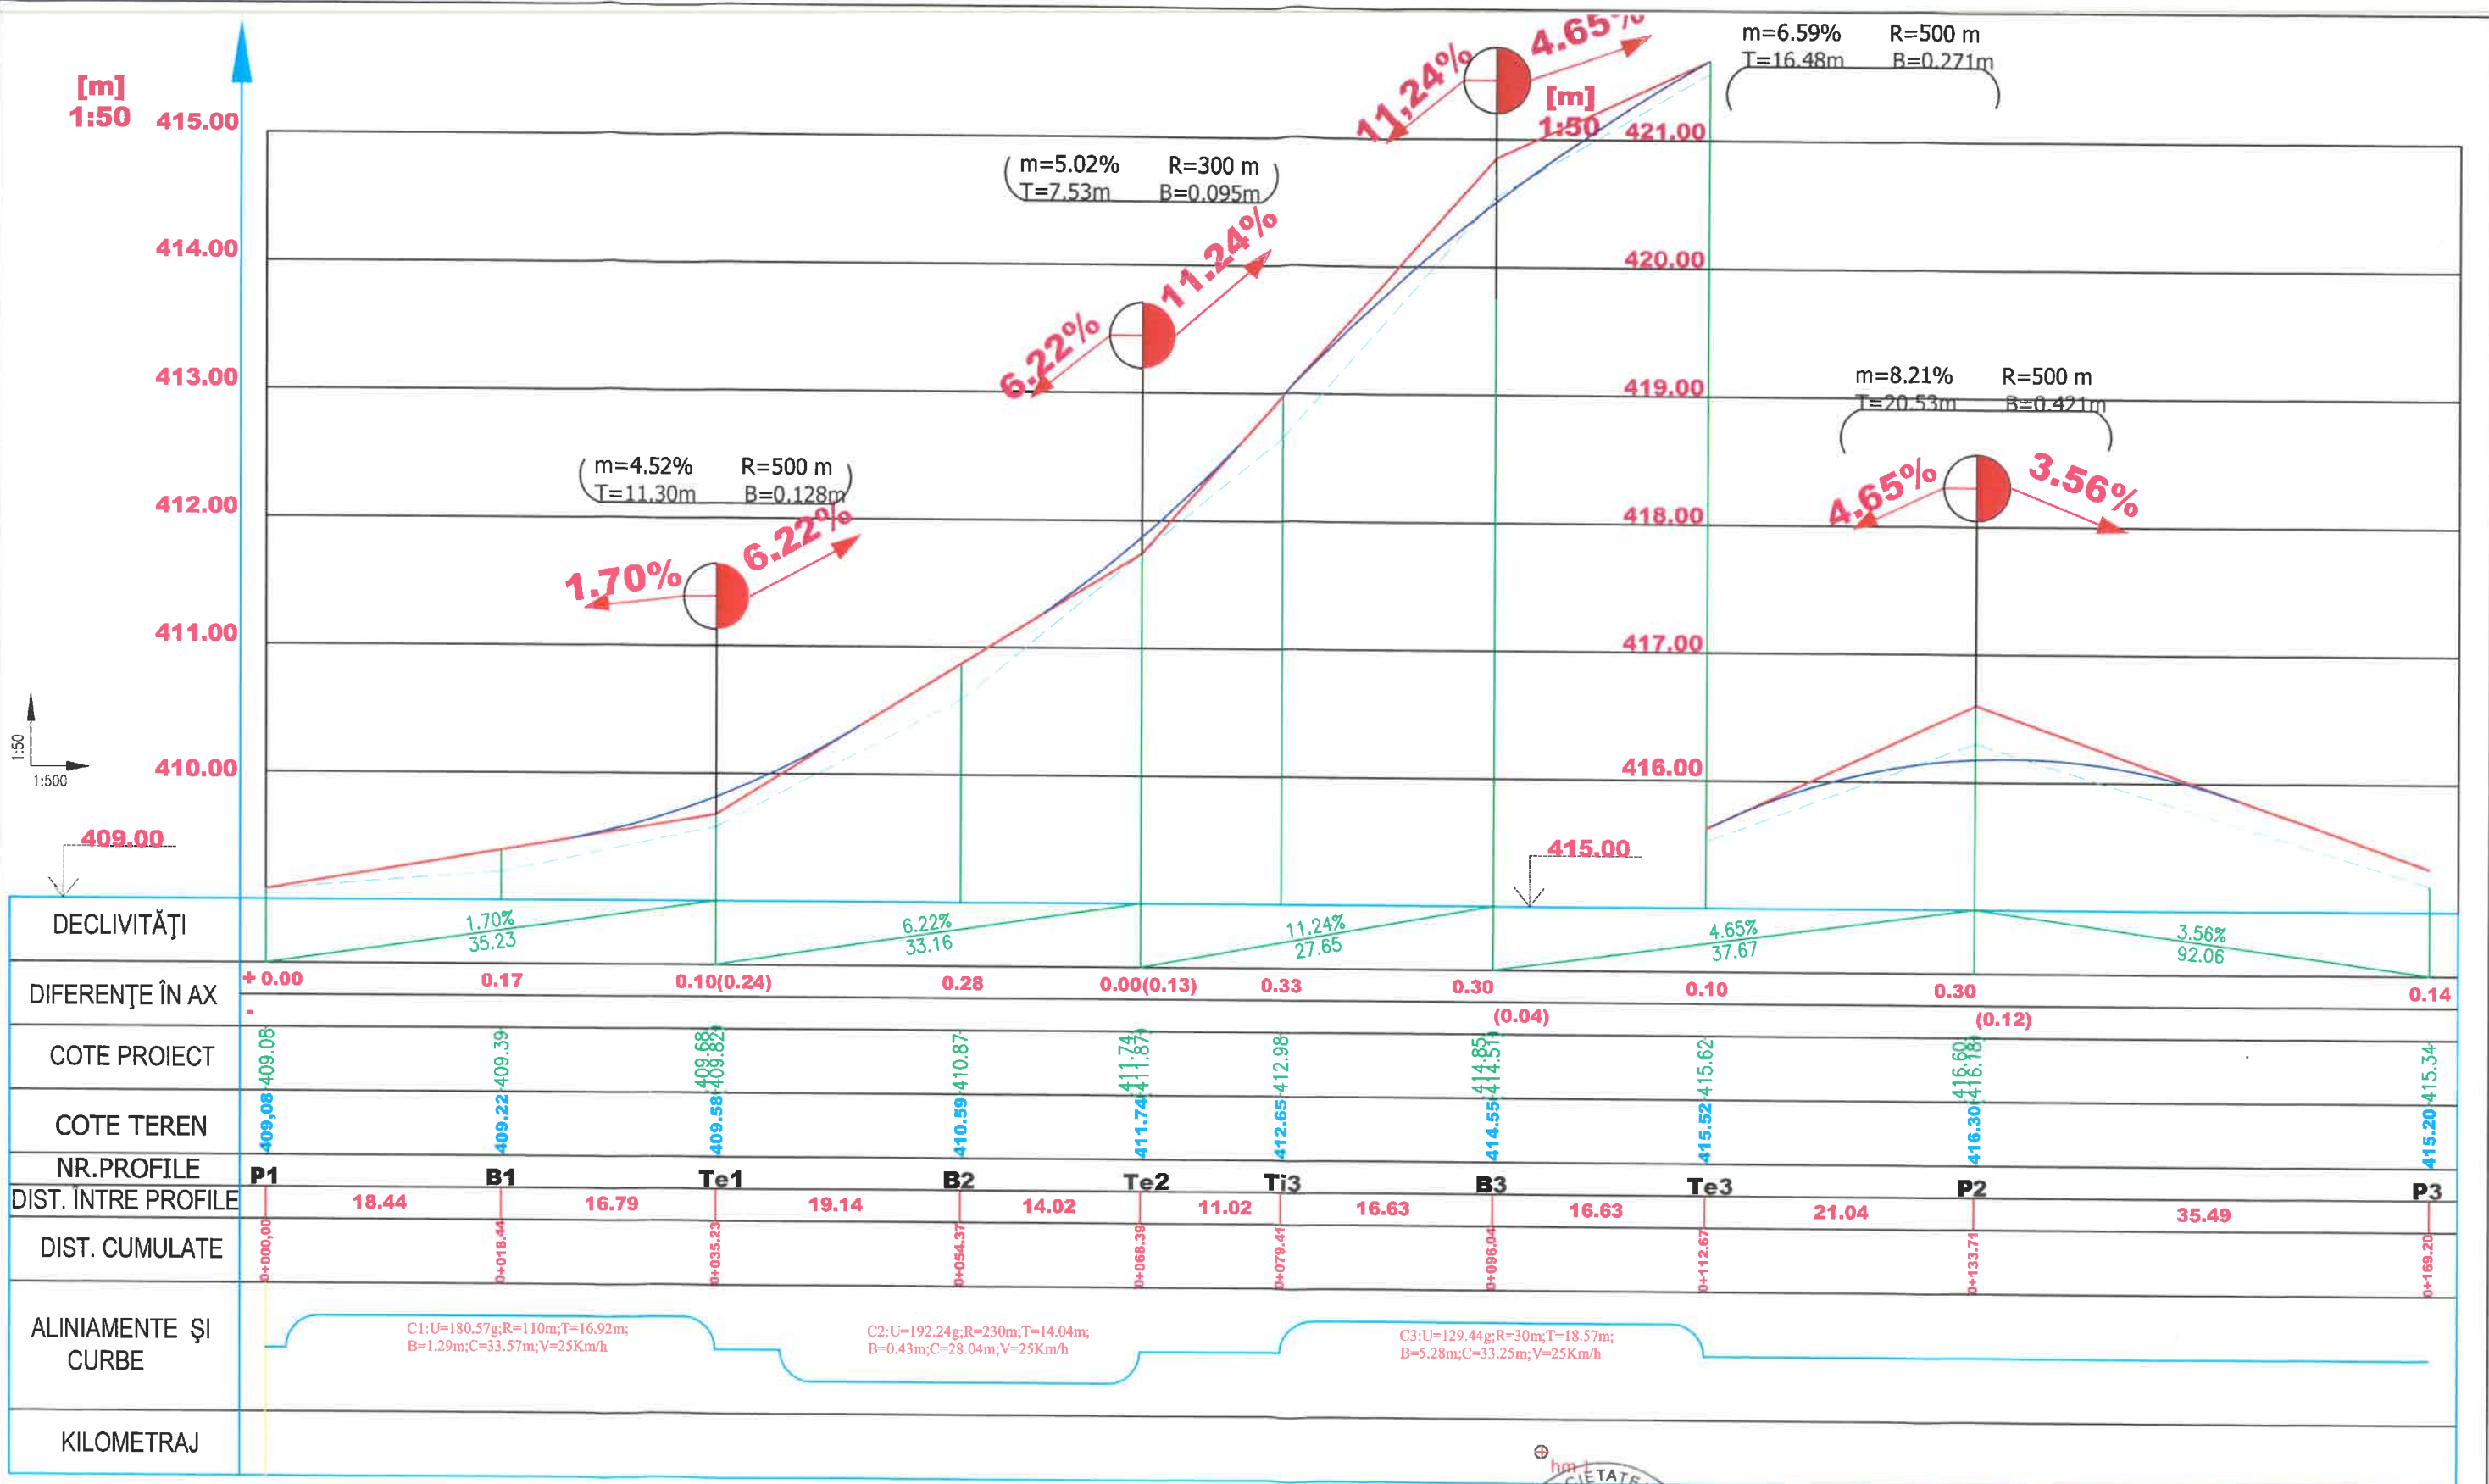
[m]
1:50
415.00
414.00
413.00
412.00
411.00
410.00
409.00

1:50
1:500

m=4.52% R=500 m
T=11.30m B=0.128m
1.70%
6.22%

m=5.02% R=300 m
T=7.53m B=0.095m
6.22%
11.24%

11.24%
4.65%
[m]
1:50
421.00
420.00
419.00
418.00
417.00
416.00
415.00

m=6.59% R=500 m
T=16.48m B=0.271m

m=8.21% R=500 m
T=20.53m B=0.421m
4.65%
3.56%

DECLIVITĂŢI
1.70%
35.23
6.22%
33.16
11.24%
27.65
4.65%
37.67
3.56%
92.06

DIFERENŢE ÎN AX
+ 0.00
-
0.17
0.10(0.24)
0.28
0.00(0.13)
0.33
0.30
(0.04)
0.10
0.30
(0.12)
0.14

COTE PROIECT
409.08
409.39
409.68
409.82
410.87
411.74
411.87
412.98
414.85
414.51
415.62
416.60
416.18
415.34

COTE TEREN
409.08
409.22
409.58
410.59
411.74
412.65
414.55
415.52
416.30
415.20

NR.PROFILE
P1
B1
Te1
B2
Te2
Ti3
B3
Te3
P2
P3

DIST. ÎNTRE PROFILE
18.44
16.79
19.14
14.02
11.02
16.63
16.63
21.04
35.49

DIST. CUMULATE
0+000.00
0+018.44
0+035.23
0+054.37
0+068.39
0+079.41
0+096.04
0+112.67
0+133.71
0+169.20

ALINIAMENTE ŞI CURBE
C1:U=180.57g;R=110m;T=16.92m;
B=1.29m;C=33.57m;V=25Km/h
C2:U=192.24g;R=230m;T=14.04m;
B=0.43m;C=28.04m;V=25Km/h
C3:U=129.44g;R=30m;T=18.57m;
B=5.28m;C=33.25m;V=25Km/h

KILOMETRAJ
hm 1
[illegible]IETATE